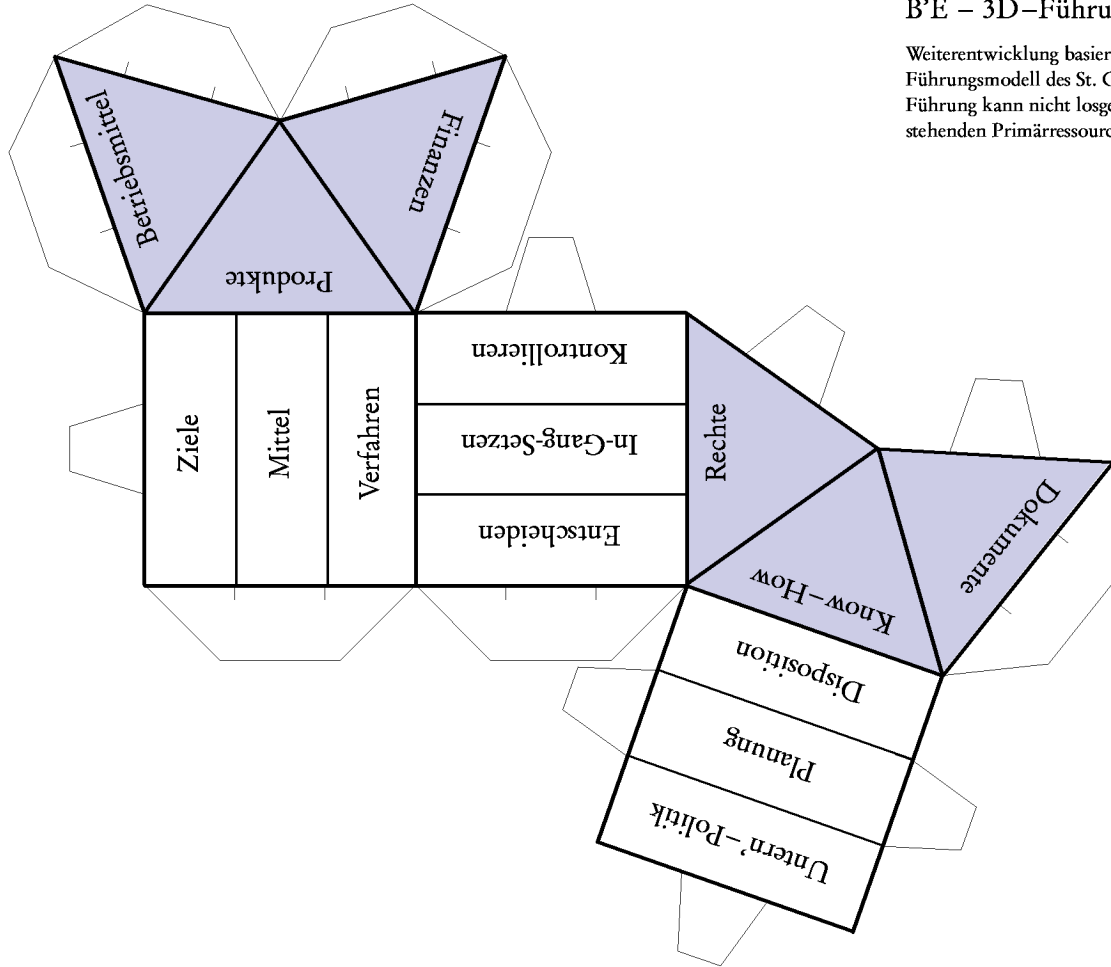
B'E – 3D–Führu

Weiterentwicklung basier
Führungsmodell des St. G
Führung kann nicht losge
stehenden Primärressourc

Betriebsmittel

Finanzen

Produkte

Ziele

Mittel

Verfahren

Kontrollieren

In-Gang-Setzen

Entscheiden

Rechte

Dokumente

Know–How

Disposition

Planung

Untern'–Politik